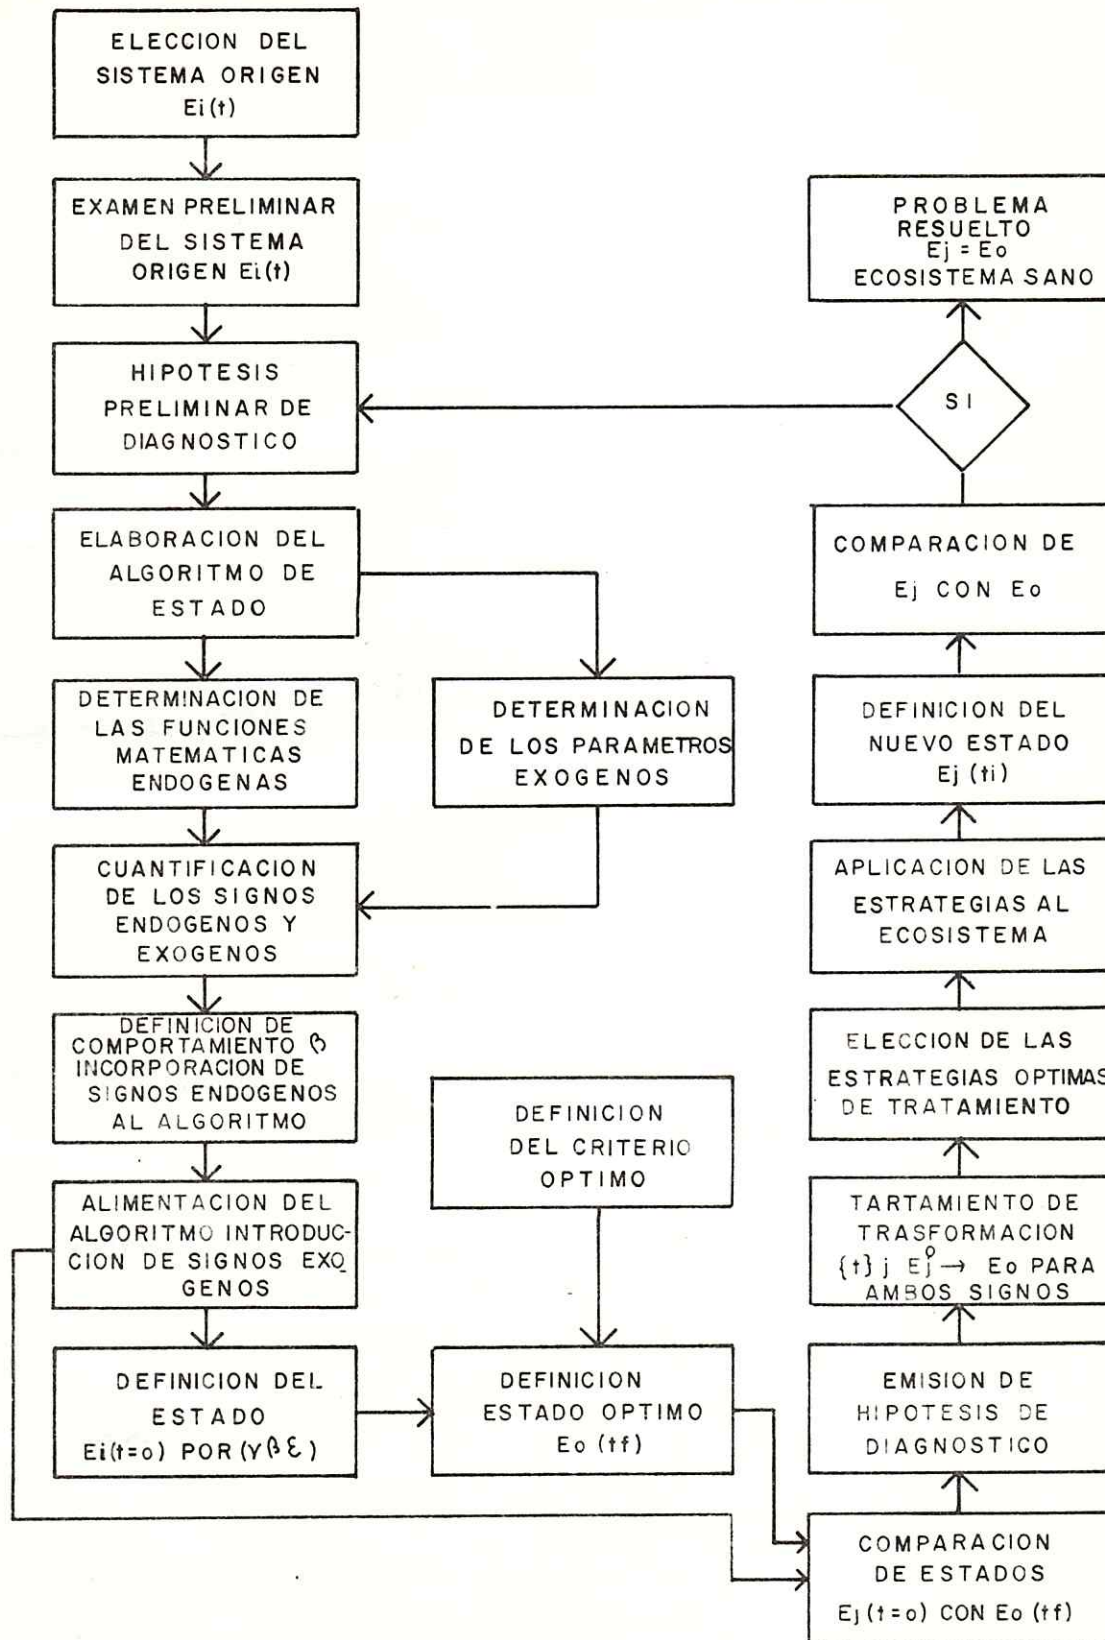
ELECCION DEL SISTEMA ORIGEN Ei(t)

EXAMEN PRELIMINAR DEL SISTEMA ORIGEN Ei(t)

HIPOTESIS PRELIMINAR DE DIAGNOSTICO

ELABORACION DEL ALGORITMO DE ESTADO

DETERMINACION DE LAS FUNCIONES MATEMATICAS ENDOGENAS

DETERMINACION DE LOS PARAMETROS EXOGENOS

CUANTIFICACION DE LOS SIGNOS ENDOGENOS Y EXOGENOS

DEFINICION DE COMPORTAMIENTO $\beta$ INCORPORACION DE SIGNOS ENDOGENOS AL ALGORITMO

ALIMENTACION DEL ALGORITMO INTRODUCCION DE SIGNOS EXOGENOS

DEFINICION DEL ESTADO Ei(t=o) POR ($\gamma \beta \varepsilon$)

DEFINICION DEL CRITERIO OPTIMO

DEFINICION ESTADO OPTIMO Eo (tf)

PROBLEMA RESUELTO Ej = Eo ECOSISTEMA SANO

SI

COMPARACION DE Ej CON Eo

DEFINICION DEL NUEVO ESTADO Ej (ti)

APLICACION DE LAS ESTRATEGIAS AL ECOSISTEMA

ELECCION DE LAS ESTRATEGIAS OPTIMAS DE TRATAMIENTO

TARTAMIENTO DE TRASFORMACION {t} j $E_j^o \rightarrow$ Eo PARA AMBOS SIGNOS

EMISION DE HIPOTESIS DE DIAGNOSTICO

COMPARACION DE ESTADOS Ej (t=o) CON Eo (tf)